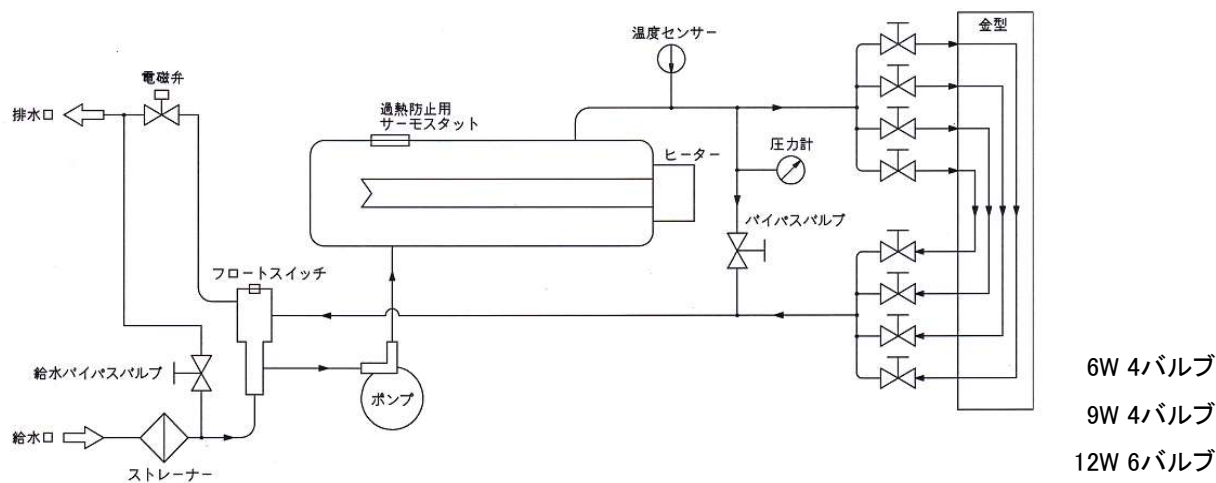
電磁弁

排水口

過熱防止用
サーモスタット

温度センサー

金型

ヒーター

圧力計

バイパスバルブ

フロートスイッチ

給水バイパスバルブ

給水口

ストレーナー

ポンプ

6W 4バルブ

9W 4バルブ

12W 6バルブ